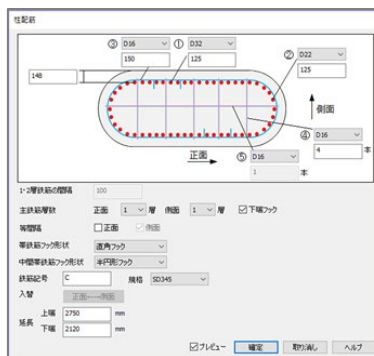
柱配筋

③ D16 ① D32

150 125

② D22

125

148

側面

④ D16

4 本

正面

⑤ D16

1 本

1-2層鉄筋の間隔 100

主鉄筋層数 正面 1 層 側面 1 層 ☑下端フック

等間隔 ☐正面 ☑側面

帯鉄筋フック形状 直角フック

中間帯鉄筋フック形状 半円形フック

鉄筋記号 C 規格 SD345

入替 正面←→側面

延長 上端 2750 mm

下端 2120 mm

☑プレビュー 確定 取り消し ヘルプ